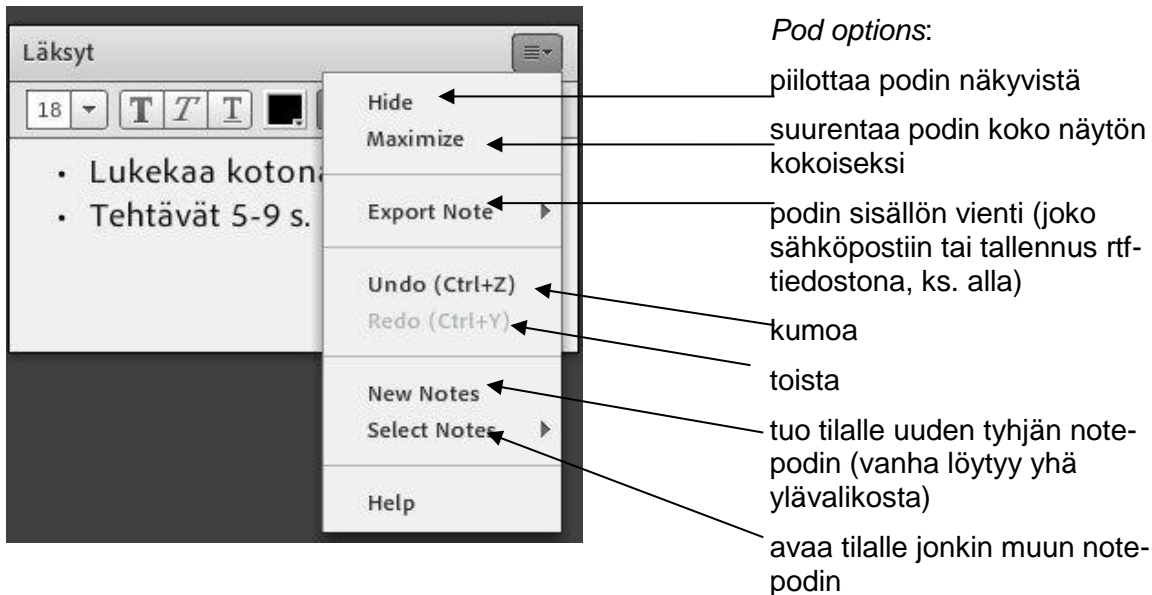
Läksyt

18

T T T

• Lukekaa koton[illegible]
• Tehtävät 5-9 s.

Hide
Maximize
Export Note
Undo (Ctrl+Z)
Redo (Ctrl+Y)
New Notes
Select Notes
Help

*Pod options*:

piilottaa podin näkyvistä

suurentaa podin koko näytön kokoiseksi

podin sisällön vienti (joko sähköpostiin tai tallennus rtf-tiedostona, ks. alla)

kumoa

toista

tuo tilalle uuden tyhjän note-podin (vanha löytyy yhä ylävalikosta)

avaa tilalle jonkin muun note-podin